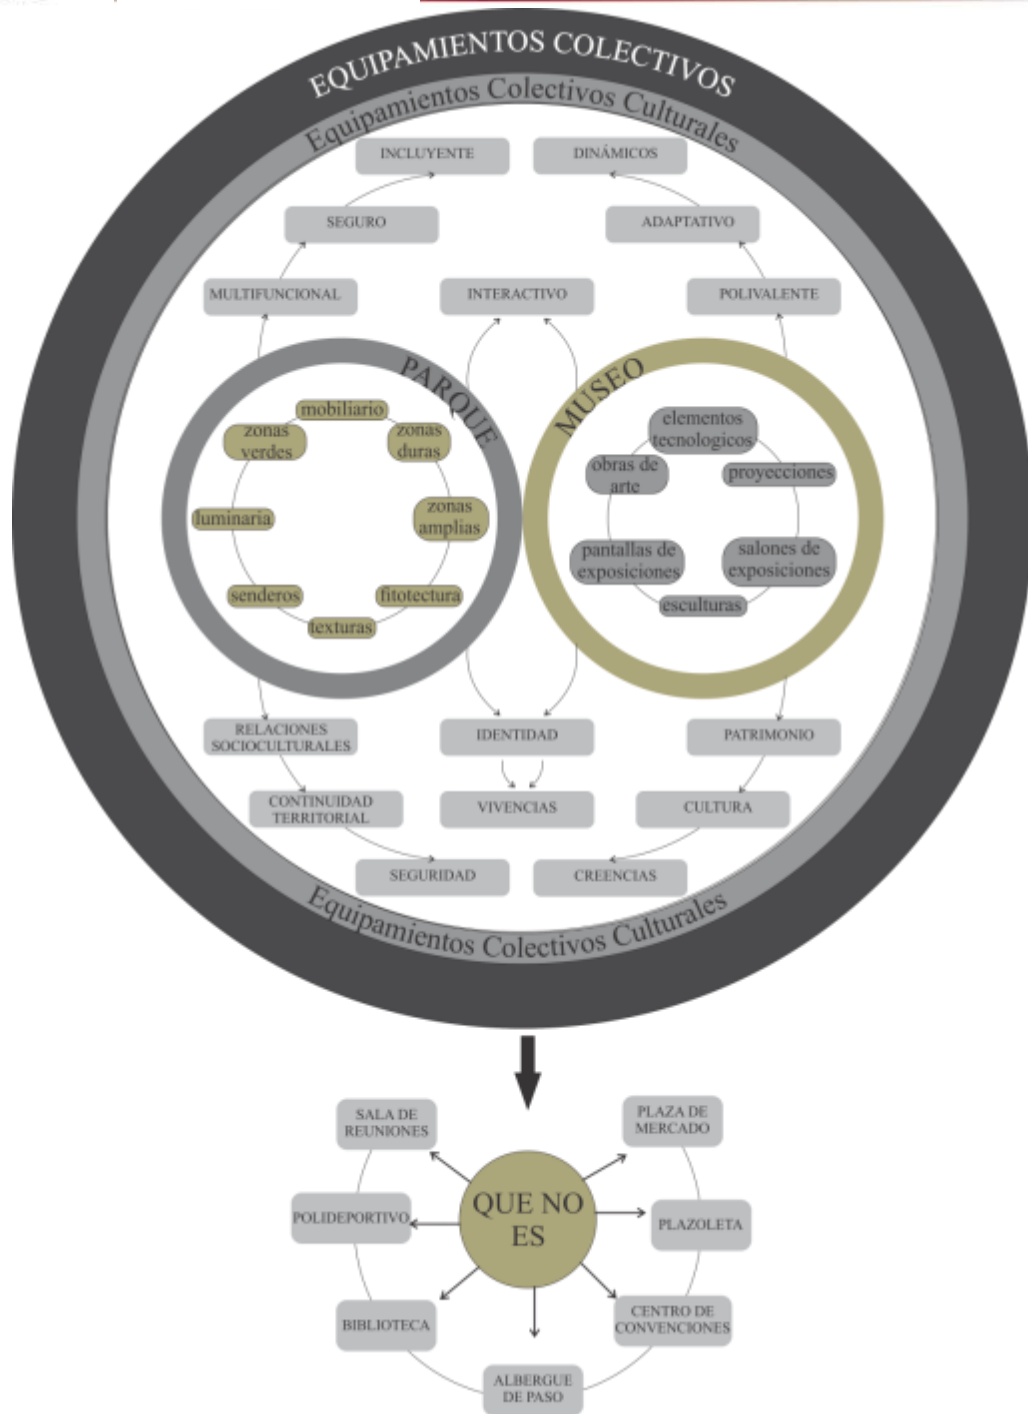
EQUIPAMIENTOS COLECTIVOS

Equipamientos Colectivos Culturales

INCLUYENTE

DINÁMICOS

SEGURO

ADAPTATIVO

MULTIFUNCIONAL

INTERACTIVO

POLIVALENTE

PARQUE

mobiliario

zonas verdes

zonas duras

luminaria

zonas amplias

senderos

fitotectura

texturas

MUSEO

elementos tecnologicos

obras de arte

proyecciones

pantallas de exposiciones

salones de exposiciones

esculturas

RELACIONES SOCIOCULTURALES

IDENTIDAD

PATRIMONIO

CONTINUIDAD TERRITORIAL

VIVENCIAS

CULTURA

SEGURIDAD

CREENCIAS

Equipamientos Colectivos Culturales

SALA DE REUNIONES

PLAZA DE MERCADO

POLIDEPORTIVO

QUE NO ES

PLAZOLETA

BIBLIOTECA

CENTRO DE CONVENCIONES

ALBERGUE DE PASO